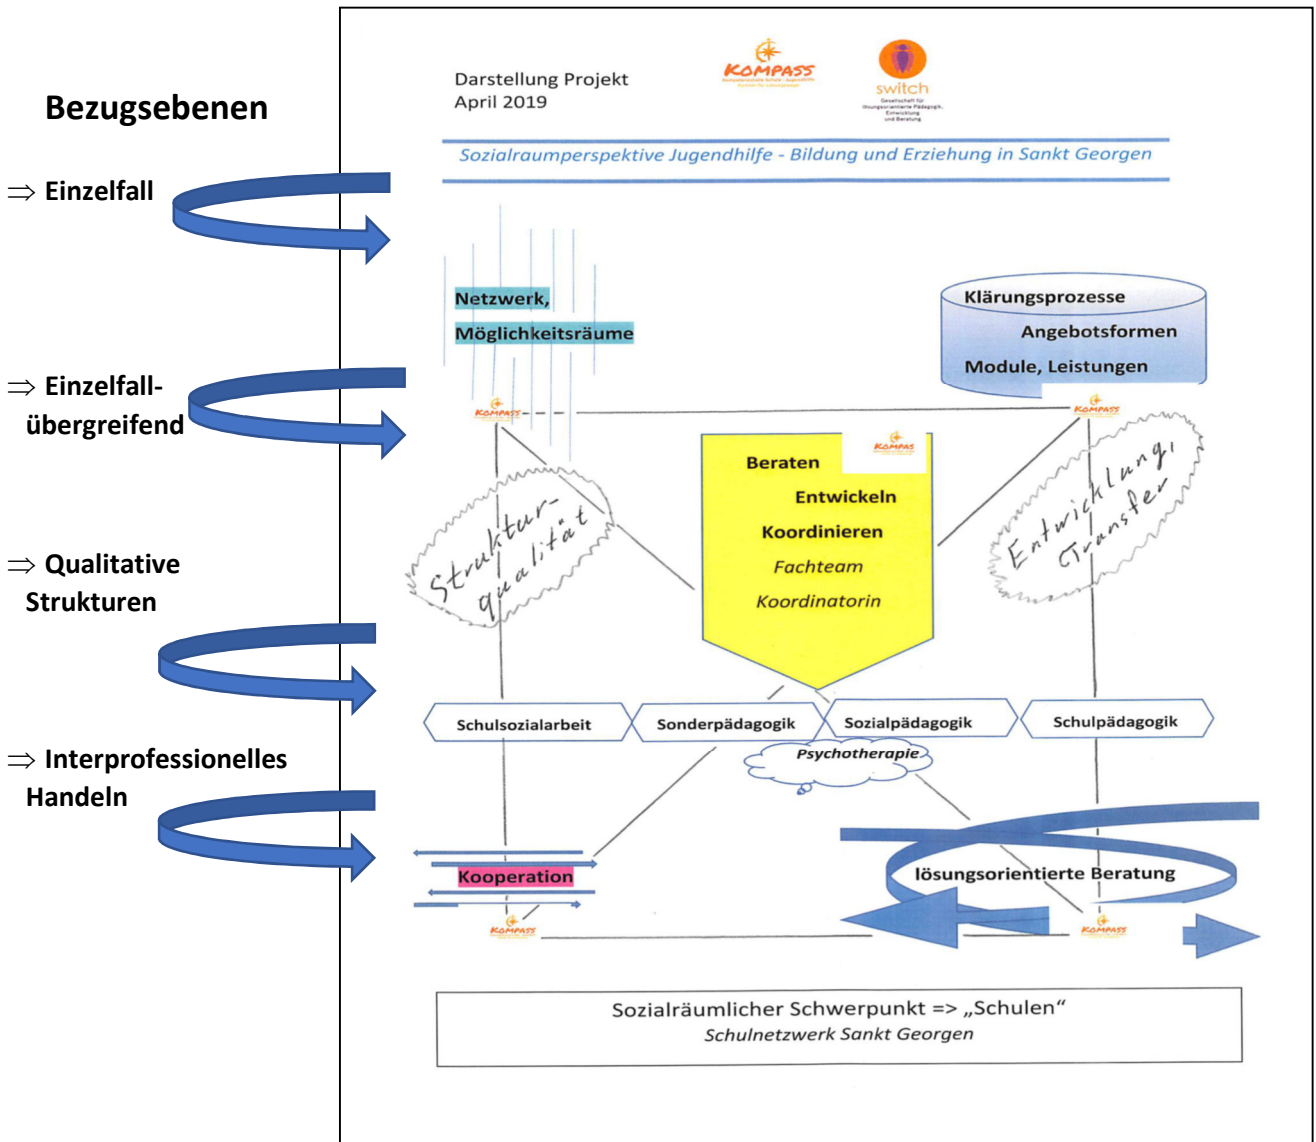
Bezugsebenen

⇒ Einzelfall

⇒ Einzelfall-übergreifend

⇒ Qualitative Strukturen

⇒ Interprofessionelles Handeln

Darstellung Projekt
April 2019

KOMPASS

switch
Gesellschaft für lösungsorientierte Pädagogik, Entwicklung und Beratung

Sozialraumperspektive Jugendhilfe - Bildung und Erziehung in Sankt Georgen

Netzwerk,
Möglichkeitsräume

Klärungsprozesse
Angebotsformen
Module, Leistungen

KOMPASS

KOMPASS

KOMPASS

Beraten
Entwickeln
Koordinieren
Fachteam
Koordinatorin

Struktur-qualität

Entwicklung, Transfer

Schulsozialarbeit

Sonderpädagogik

Sozialpädagogik

Schulpädagogik

Psychotherapie

Kooperation

lösungsorientierte Beratung

KOMPASS

KOMPASS

Sozialräumlicher Schwerpunkt => „Schulen“
Schulnetzwerk Sankt Georgen